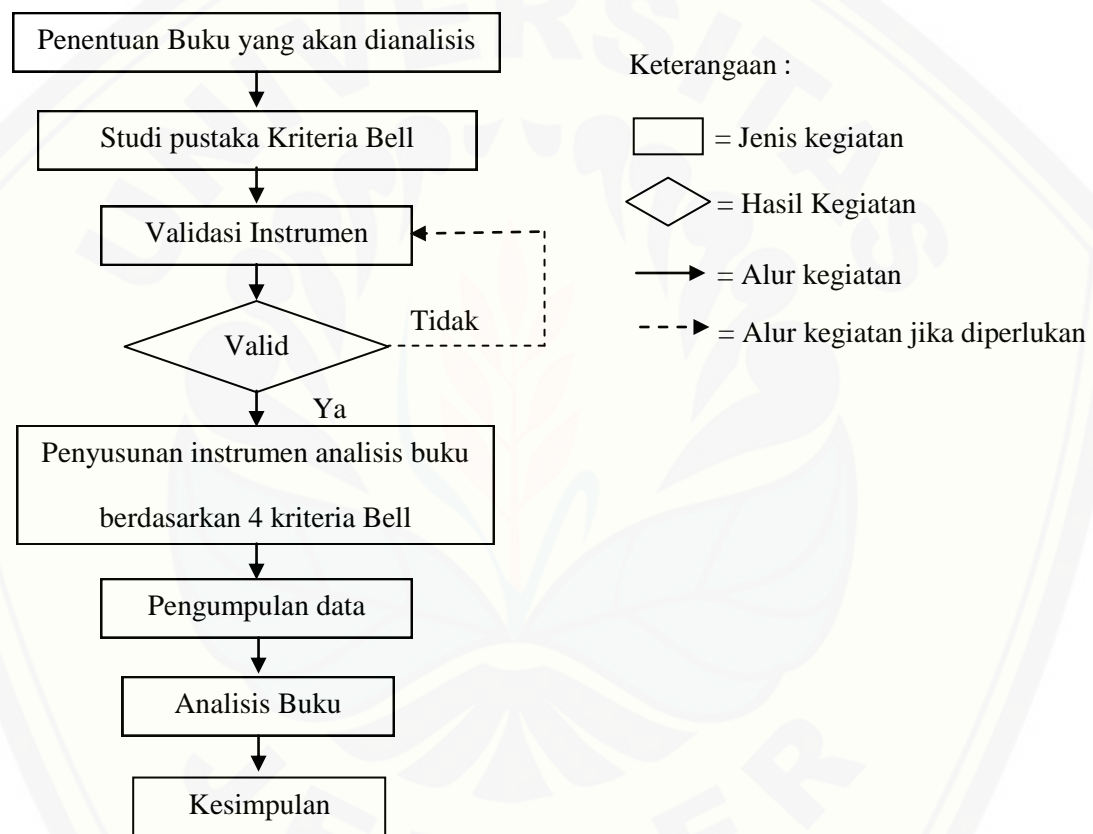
Penentuan Buku yang akan dianalisis

Studi pustaka Kriteria Bell

Validasi Instrumen

Valid

Tidak

Ya

Penyusunan instrumen analisis buku berdasarkan 4 kriteria Bell

Pengumpulan data

Analisis Buku

Kesimpulan

Keterangaan :

= Jenis kegiatan

= Hasil Kegiatan

= Alur kegiatan

= Alur kegiatan jika diperlukan